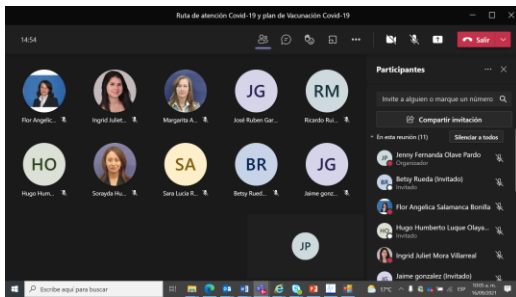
Ruta de atención Covid-19 y plan de Vacunación Covid-19

14:54

Salir

Participantes

Invite a alguien o marque un número

Compartir invitación

En esta reunión (11)

Silenciar a todos

Flor Angelic...

Ingrid Juliet...

Margarita A...

JG
José Ruben Gar...

RM
Ricardo Rui...

HO
Hugo Hum...

Sorayda Hu...

SA
Sara Lucía R...

BR
Betsy Rued...

JG
Jaime gonz...

JP

JP
Jenny Fernanda Olave Pardo
Organizador

BR
Betsy Rueda (Invitado)
Invitado

Flor Angelica Salamanca Bonilla

HO
Hugo Humberto Luque Olaya...
Invitado

Ingrid Juliet Mora Villarreal

Jaime gonzalez (Invitado)

Escribe aquí para buscar

17°C

ESP

10:05 a. m.
15/05/2021